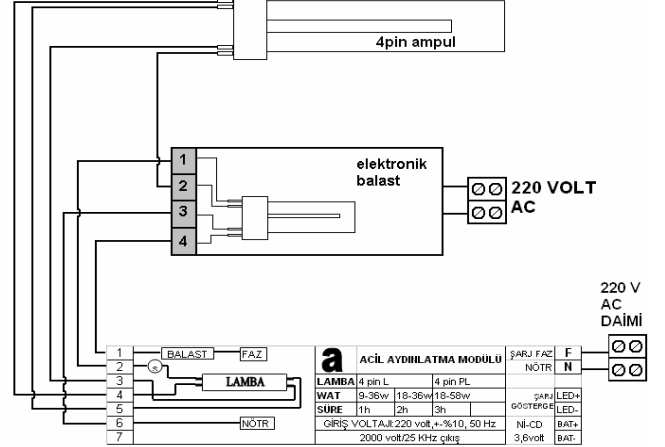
4pin ampul

1
2
3
4

elektronik balast

220 VOLT AC

220 V AC DAİMİ

1 BALAST FAZ
2
3 LAMBA
4
5
6 NÖTR
7

a ACİL AYDINLATMA MODÜLÜ

| LAMBA | 4 pin L | | 4 pin PL |
|---|---|---|---|
| WAT | 9-36w | 18-36w | 18-58w |
| SÜRE | 1h | 2h | 3h |

GİRİŞ VOLTAJI:220 volt,+-%10, 50 Hz
2000 volt/25 KHz çıkış

ŞARJ FAZ F
NÖTR N
ŞARJ GÖSTERGE LED+ LED-
Nİ-CD 3,6volt BAT+ BAT-